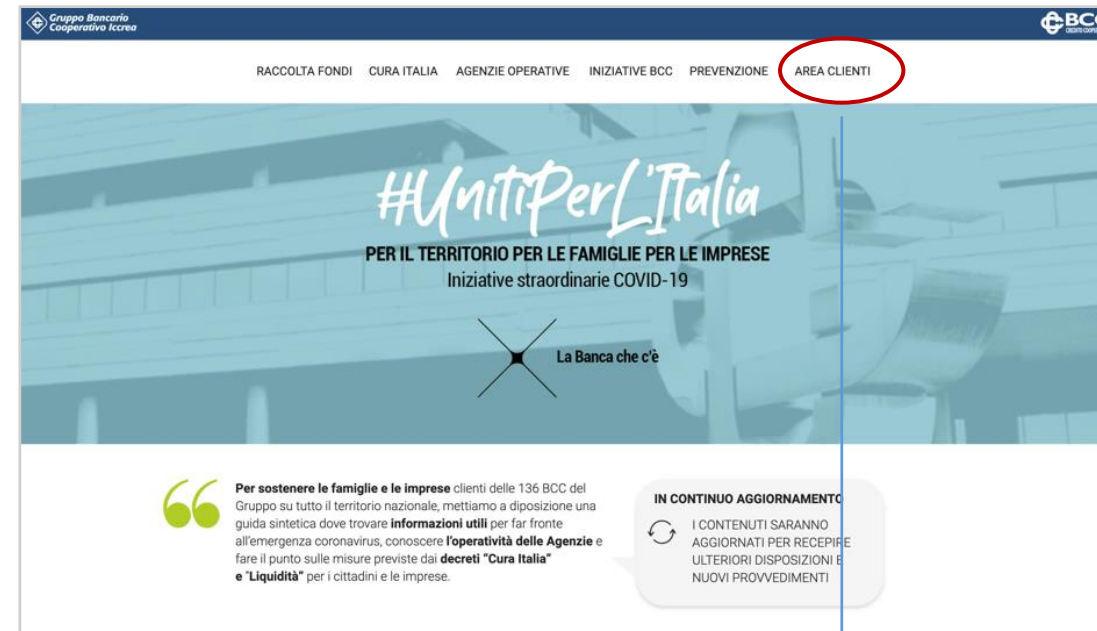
Gruppo Bancario
Cooperativo Iccrea

BCC

RACCOLTA FONDI CURA ITALIA AGENZIE OPERATIVE INIZIATIVE BCC PREVENZIONE AREA CLIENTI

#UnitiPerL'Italia

PER IL TERRITORIO PER LE FAMIGLIE PER LE IMPRESE

Iniziative straordinarie COVID-19

La Banca che c'è

**Per sostenere le famiglie e le imprese** clienti delle 136 BCC del Gruppo su tutto il territorio nazionale, mettiamo a diposizione una guida sintetica dove trovare **informazioni utili** per far fronte all'emergenza coronavirus, conoscere **l'operatività delle Agenzie** e fare il punto sulle misure previste dai **decreti "Cura Italia"** e "**Liquidità"** per i cittadini e le imprese.

IN CONTINUO AGGIORNAMENTO

I CONTENUTI SARANNO AGGIORNATI PER RECEPIRE ULTERIORI DISPOSIZIONI E NUOVI PROVVEDIMENTI